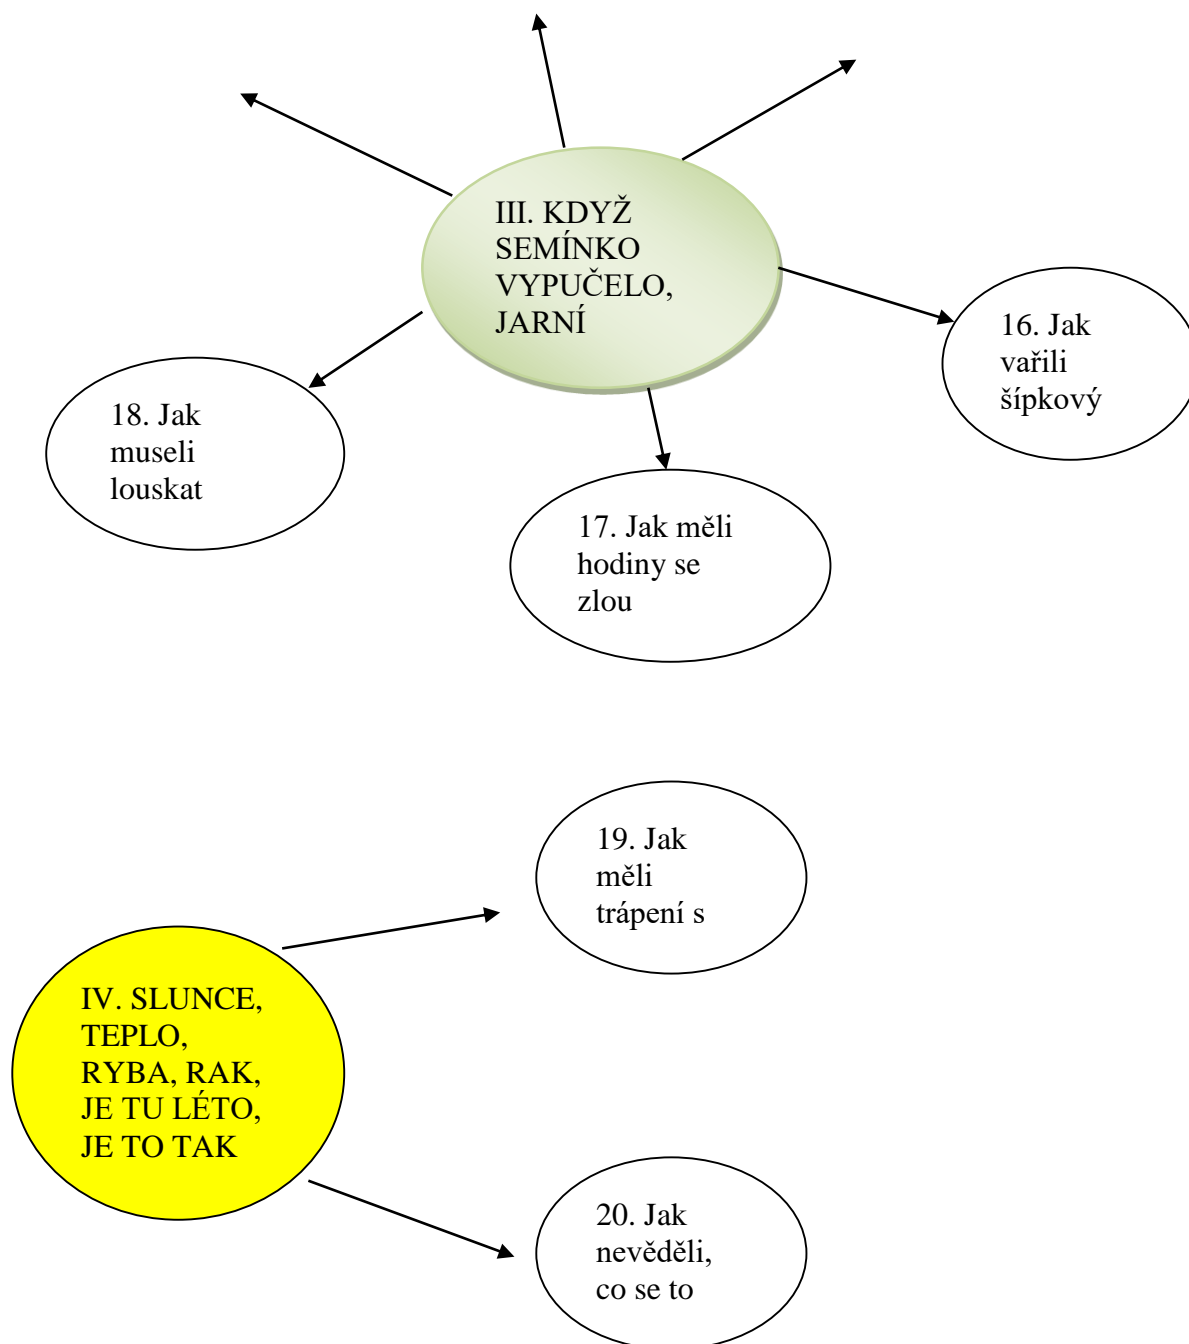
III. KDYŽ SEMÍNKO VYPUČELO, JARNÍ

16. Jak vařili šípkový

17. Jak měli hodiny se zlou

18. Jak museli louskat

19. Jak měli trápení s

IV. SLUNCE, TEPLO, RYBA, RAK, JE TU LÉTO, JE TO TAK

20. Jak nevěděli, co se to